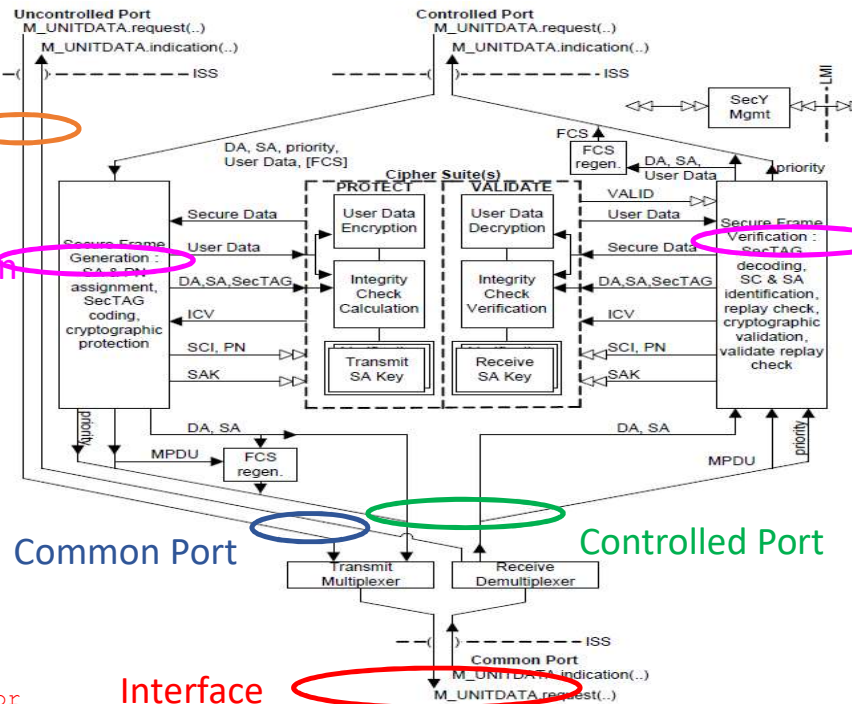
Uncontrolled Port
M_UNITDATA.request(..)
M_UNITDATA.indication(..)

ISS

Controlled Port
M_UNITDATA.request(..)
M_UNITDATA.indication(..)

ISS

SecY Mgmt

LMI

FCS

FCS regen.

DA, SA, priority, User Data, [FCS]

DA, SA, User Data

priority

Cipher Suite(s)

PROTECT

VALIDATE

VALID

Secure Frame Generation : SA & PN assignment, SecTAG coding, cryptographic protection

Secure Data

User Data

DA,SA,SecTAG

ICV

SCI, PN

SAK

User Data Encryption

Integrity Check Calculation

Transmit SA Key

User Data Decryption

Integrity Check Verification

Receive SA Key

User Data

Secure Data

DA,SA,SecTAG

ICV

SCI, PN

SAK

Secure Frame Verification : SecTAG decoding, SC & SA identification, replay check, cryptographic validation, validate replay check

priority

DA, SA

MPDU

FCS regen.

DA, SA

MPDU

priority

Common Port

Controlled Port

Transmit Multiplexer

Receive Demultiplexer

ISS

Common Port
M_UNITDATA.indication(..)
M_UNITDATA.request(..)

Interface

or